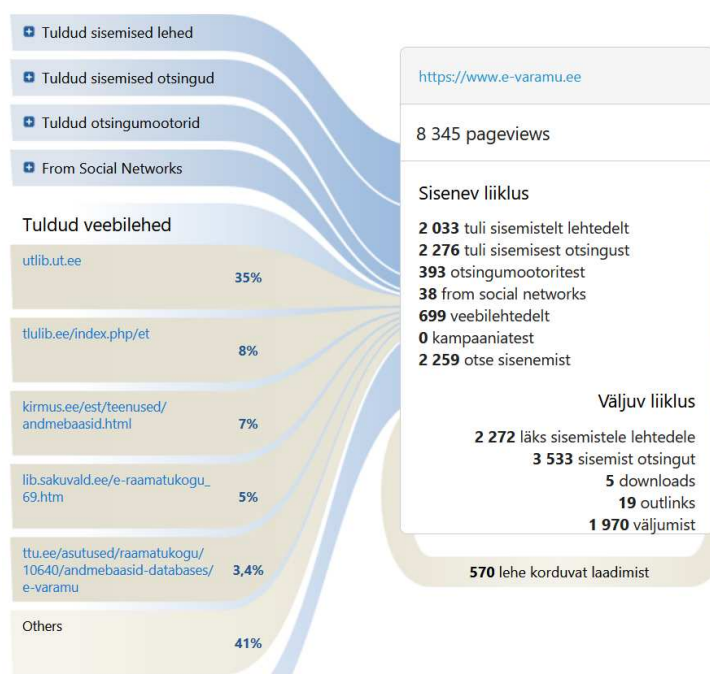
Tuldud sisemised lehed

Tuldud sisemised otsingud

Tuldud otsingumootorid

From Social Networks

Tuldud veebilehed

utlib.ut.ee 35%

tlulib.ee/index.php/et 8%

kirmus.ee/est/teenused/andmebaasid.html 7%

lib.sakuvald.ee/e-raamatukogu_69.htm 5%

ttu.ee/asutused/raamatukogu/10640/andmebaasid-databases/e-varamu 3,4%

Others 41%

https://www.e-varamu.ee

8 345 pageviews

Sisenev liiklus

**2 033** tuli sisemistelt lehtedelt
**2 276** tuli sisemisest otsingust
**393** otsingumootoritest
**38** from social networks
**699** veebilehtedelt
**0** kampaaniatest
**2 259** otse sisenemist

Väljuv liiklus

**2 272** läks sisemistele lehtedele
**3 533** sisemist otsingut
**5** downloads
**19** outlinks
**1 970** väljumist

**570** lehe korduvat laadimist